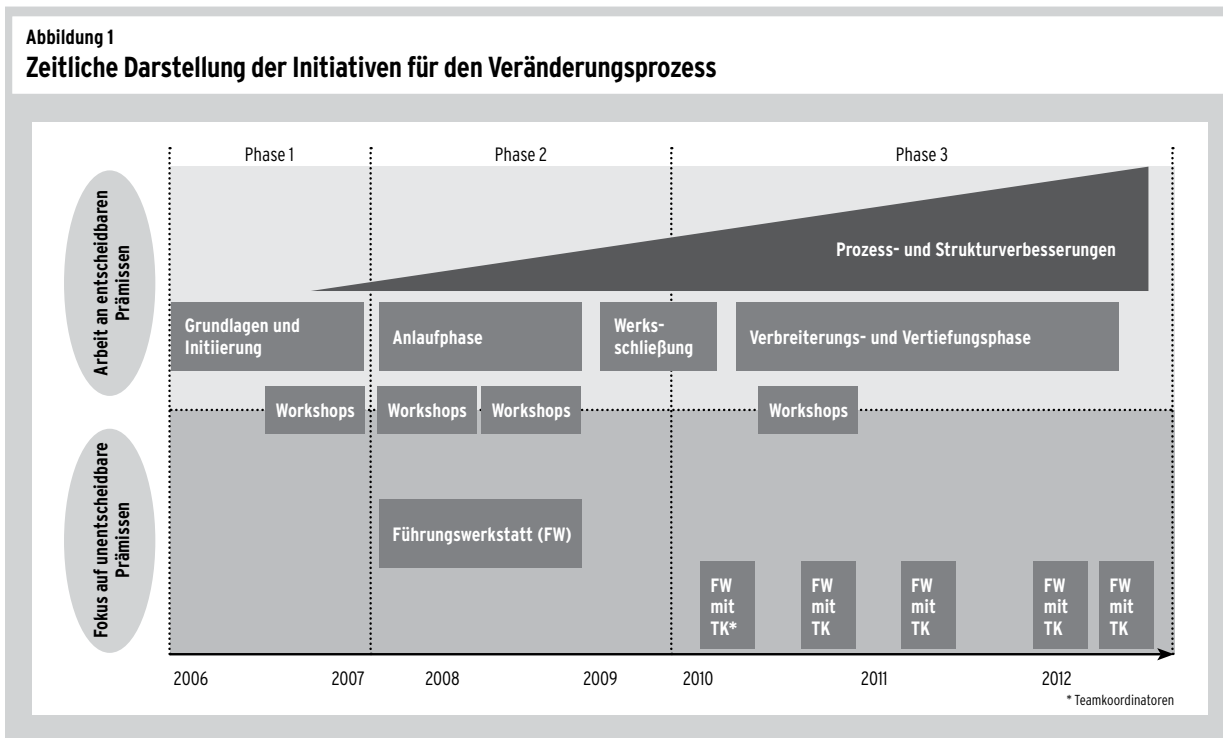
Abbildung 1
Zeitliche Darstellung der Initiativen für den Veränderungsprozess

Phase 1

Phase 2

Phase 3

Arbeit an entscheidbaren Prämissen

Prozess- und Strukturverbesserungen

Grundlagen und Initiierung

Anlaufphase

Werksschließung

Verbreiterungs- und Vertiefungsphase

Workshops

Workshops

Workshops

Workshops

Fokus auf unentscheidbare Prämissen

Führungswerkstatt (FW)

FW mit TK*

FW mit TK

FW mit TK

FW mit TK

FW mit TK

2006

2007

2008

2009

2010

2011

2012

* Teamkoordinatoren